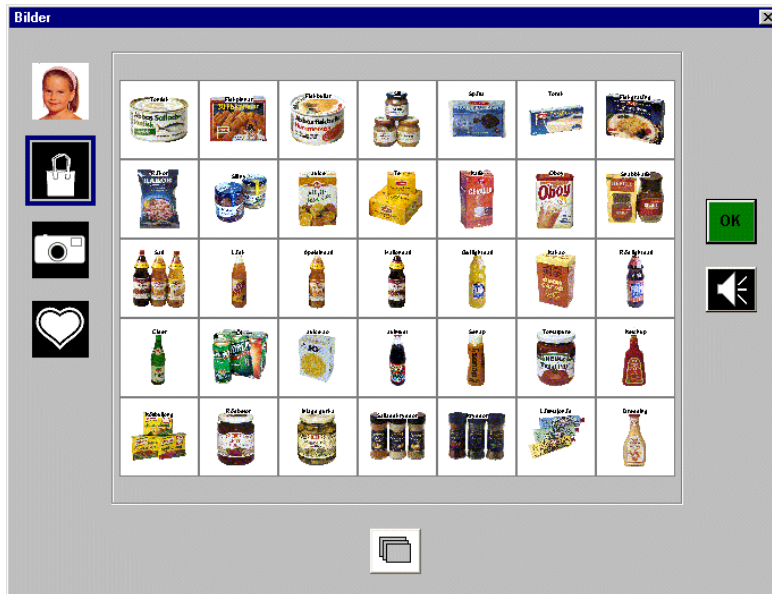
Bilder

Tonfisk | Fiskepinner | Fiskeboller | Sild | Sprotter | Torsk | Fiskegrateng

Reker | Sild | Leverpostei | Te | Kakao | Oboy | Krydder

Saft | Juice | Solbærsaft | Solbærsaft | Appelsinsaft | Kakao | Solbærsaft

Cider | Brus | Juice | Solbær | Sennep | Tomatpure | Ketchup

Buljong | Syltetøy | Agurk | Krydder | Krydder | Lompe | Dressing

OK